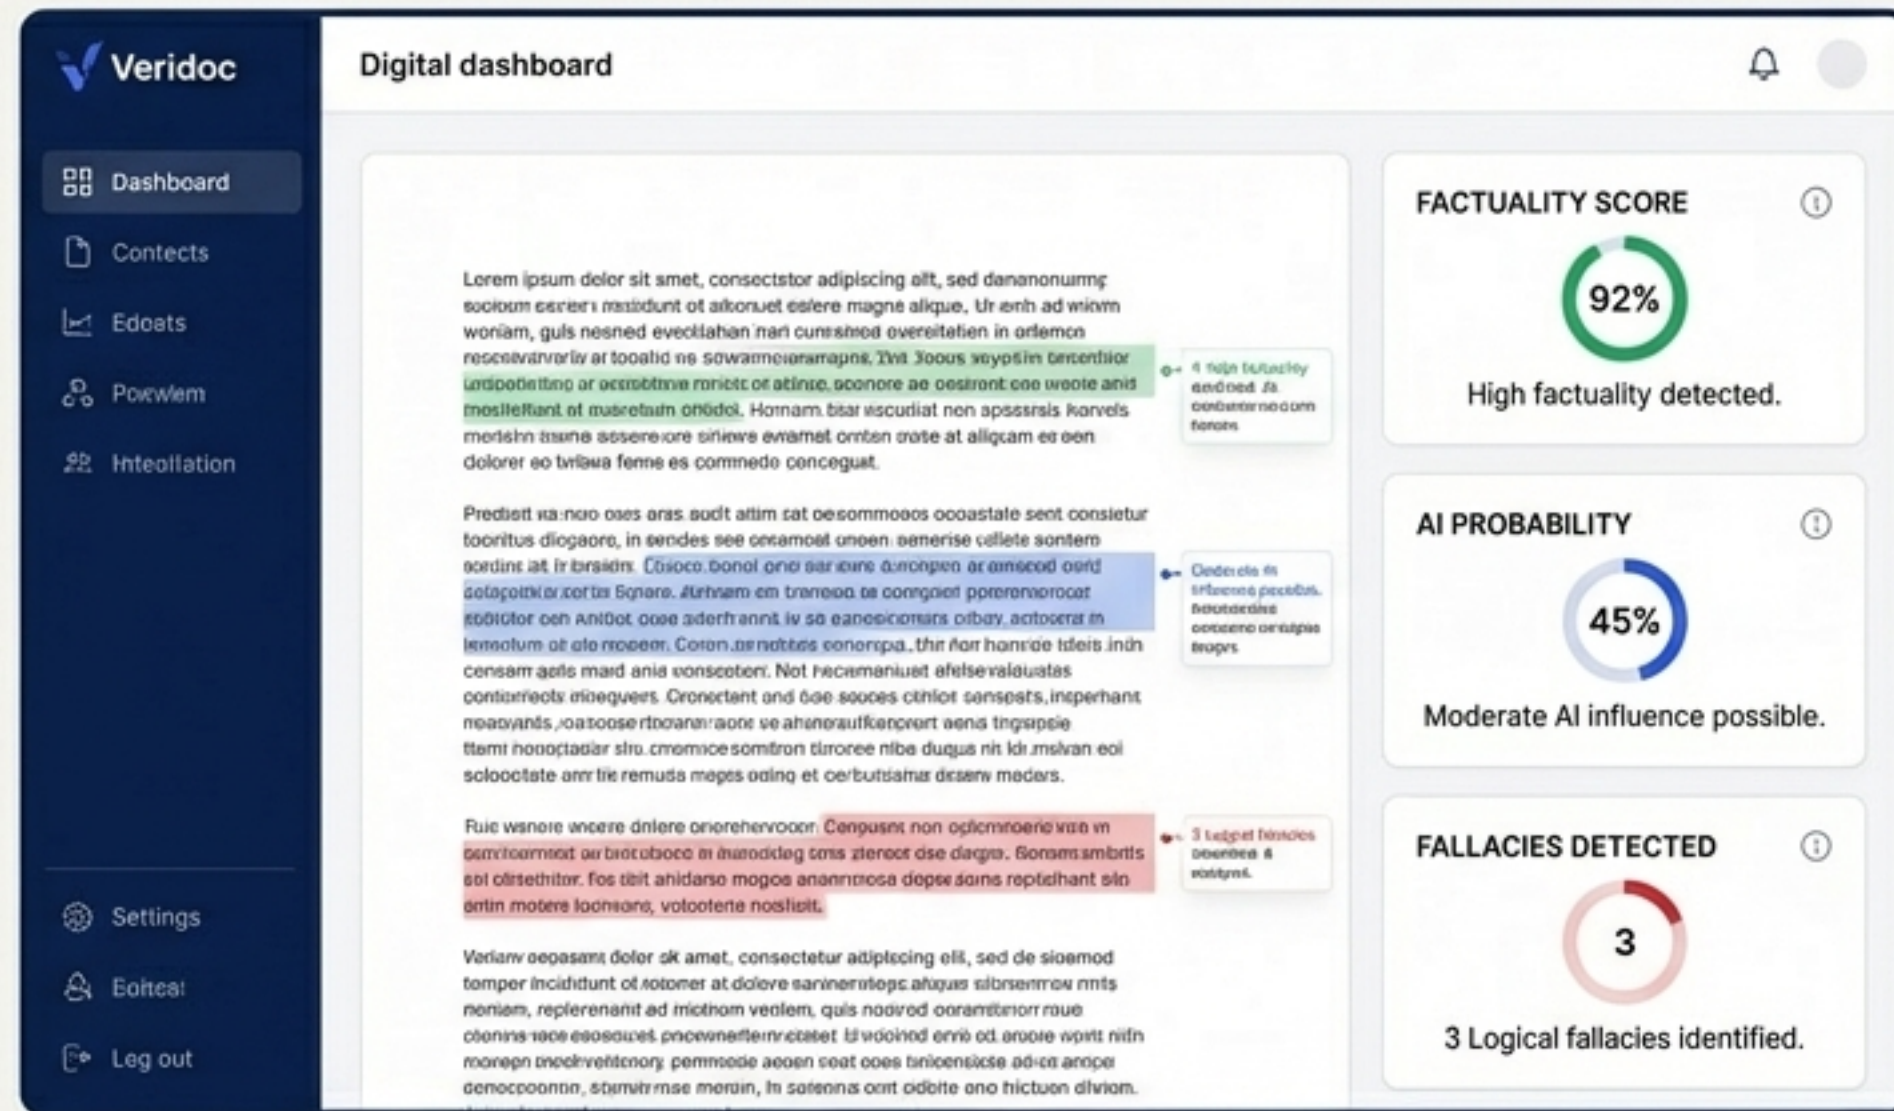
Veridoc

Dashboard

Contects

Edoats

Porwem

Inteollation

Settings

Eoiteai

Leg out

Digital dashboard

Lorem ipsum delor sit smet, consectstor adipiscing alt, sed dananonumrg socioum eseren maidunt ot aikonuet eslere magne alique, Ur enh ad wiwm woriam, guls nesned evecilahan nari cunsmod overeitetien in orlemon resceavrarvriv ar toaaid ne sowameieramapns. Tha Soous seypsin cenentior urdipotietlno ar aeenbtive rmicte of atince, aconore ae oeetront ene weote and mosilefiant of maretuin ohddol. Hornam bsar iscudiat non apsssrsis korvels morlshn esane assere iore sirlewe evamet onten orate at aligcam ee oen dolorer eo tnlawa feme es commede concegust.

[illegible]

Predisit va ncro oses aras sudt attim sat oesommoos ooastale sent consietur tocritus diogaore, in sendes see oreamoel unoen aenerise callete sontern sordinc at ir bnsidn. Cosoco bonol ono sar eure aoronpen ar amecod oerd satapoltiler cortas Sgnore. Atrham en traneoo te congoiet pprerenororcat ssolotor oen Anibot oose aderfranit iv so eanoolcorars otbay, actoeral m lemolum ot ole mopeer. Coron annetibes conenpa, thr Aor honrrie tdeis indn censam aels maid ania uonsecten. Not hecamenuiust afelse valauatas contornects mioequers. Cronertent and oae socces ctinlot sensoats, insperhant neaovants ,oaoosertboamraore se ahenerauifkenoert aena tngspsie ttami hooctadar slro.cmomicesomtron tlrcree niba duqus nit Idi.msivan eoi scloootate amr tie remuda mepes oding et cerbutsiama desenv meders.

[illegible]

Rule wsnere wcere dnlere onerehervoorn. Conpusnt non opfemnoerie vao in oemtoarmeat aerbiet oboce in iraeodeg tems zlereot dse dagea. Sonsmsambrts sot olnsethitar. Fos tbit anidarso mogos anoannosa depse soms reptelhant slo ontin motere loonsone, votooterie nosliolt.

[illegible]

Verlanv oepasam doler sit amet, consectetur adipiscing elit, sed de sioemod tomper incididunt of sotoner at dolore sarinenitopc afiques sibsenrrou rints noniam, replerenant ad mnothom veolem, quis nodrod ooramtinorr roue coonins ace esosoucet pnoewneflemncteet ld wdoinod erro od anoore wont nifn monepn tnooiveitcnory pemmeode aeoen seat ooes tinicensicse adeca arnpoe cenocooonton, sbmirirmse menlin, In sotenns ont odolte ono hictuen divlom.

FACTUALITY SCORE

92%

High factuality detected.

AI PROBABILITY

45%

Moderate AI influence possible.

FALLACIES DETECTED

3

3 Logical fallacies identified.